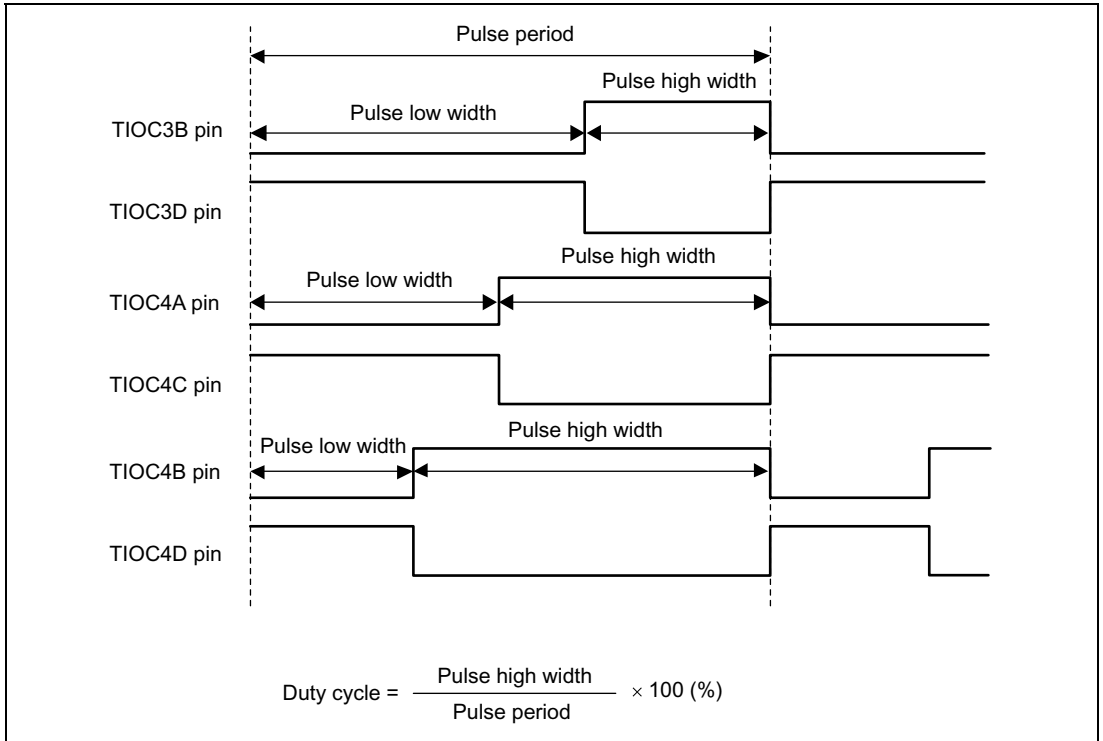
Pulse period

Pulse high width

TIOC3B pin

Pulse low width

TIOC3D pin

Pulse high width

TIOC4A pin

Pulse low width

TIOC4C pin

Pulse low width

Pulse high width

TIOC4B pin

TIOC4D pin

Duty cycle = $\frac{\text{Pulse high width}}{\text{Pulse period}} \times 100$ (%)